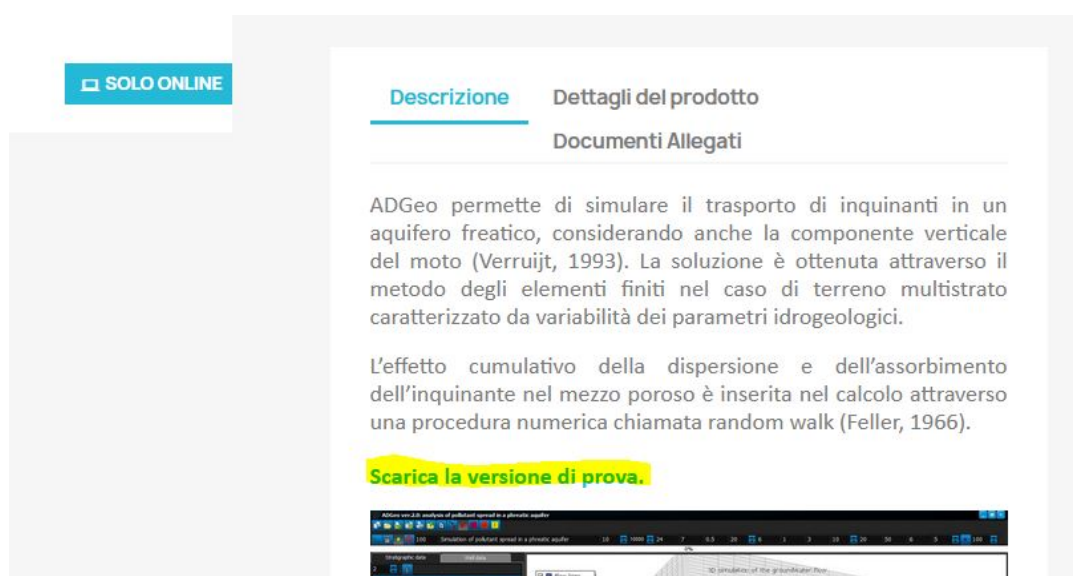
SOLO ONLINE

Descrizione

Dettagli del prodotto

Documenti Allegati

ADGeo permette di simulare il trasporto di inquinanti in un aquifero freatico, considerando anche la componente verticale del moto (Verruijt, 1993). La soluzione è ottenuta attraverso il metodo degli elementi finiti nel caso di terreno multistrato caratterizzato da variabilità dei parametri idrogeologici.

L'effetto cumulativo della dispersione e dell'assorbimento dell'inquinante nel mezzo poroso è inserita nel calcolo attraverso una procedura numerica chiamata random walk (Feller, 1966).

Scarica la versione di prova.

ADGeo ver.2.0: analysis of pollutant spread in a phreatic aquifer

Simulation of pollutant spread in a phreatic aquifer

Stratigraphic data

3D simulation of the groundwater flow